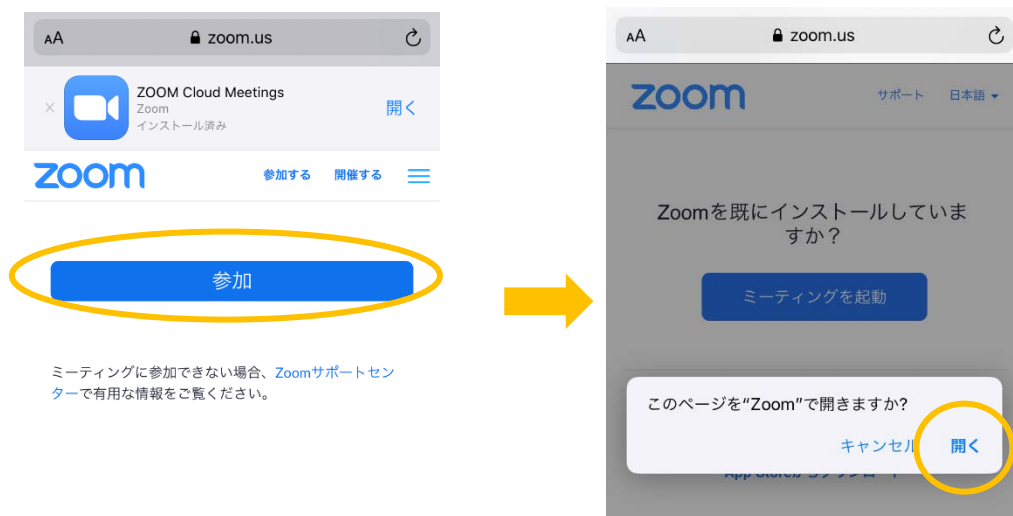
AA zoom.us

ZOOM Cloud Meetings
Zoom
インストール済み
開く

zoom
参加する 開催する

参加

ミーティングに参加できない場合、Zoomサポートセンターで有用な情報をご覧ください。

AA zoom.us

zoom
サポート 日本語

Zoomを既にインストールしていますか？

ミーティングを起動

このページを"Zoom"で開きますか？
キャンセル 開く

App Store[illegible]